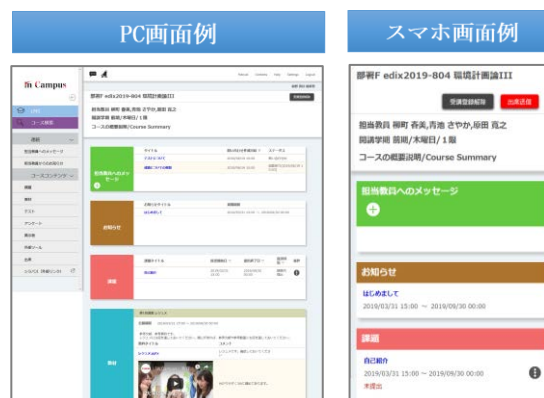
PC画面例

スマホ画面例

fit Campus

部署F edix2019-804 職環計画論III

担当教員へのメッセージ

お知らせ

課題

教材

部署F edix2019-804 職環計画論III

受講登録解除　出席送信

担当教員 柳町 杏美,茜池 さやか,坂田 育之
開講学期 前期/木曜日/1限
コースの概要説明/Course Summary

担当教員へのメッセージ

お知らせ

はじめまして
2019/03/31 15:00 ～ 2019/09/30 00:00

課題

自己紹介
2019/03/31 15:00 ～ 2019/09/30 00:00
未提出